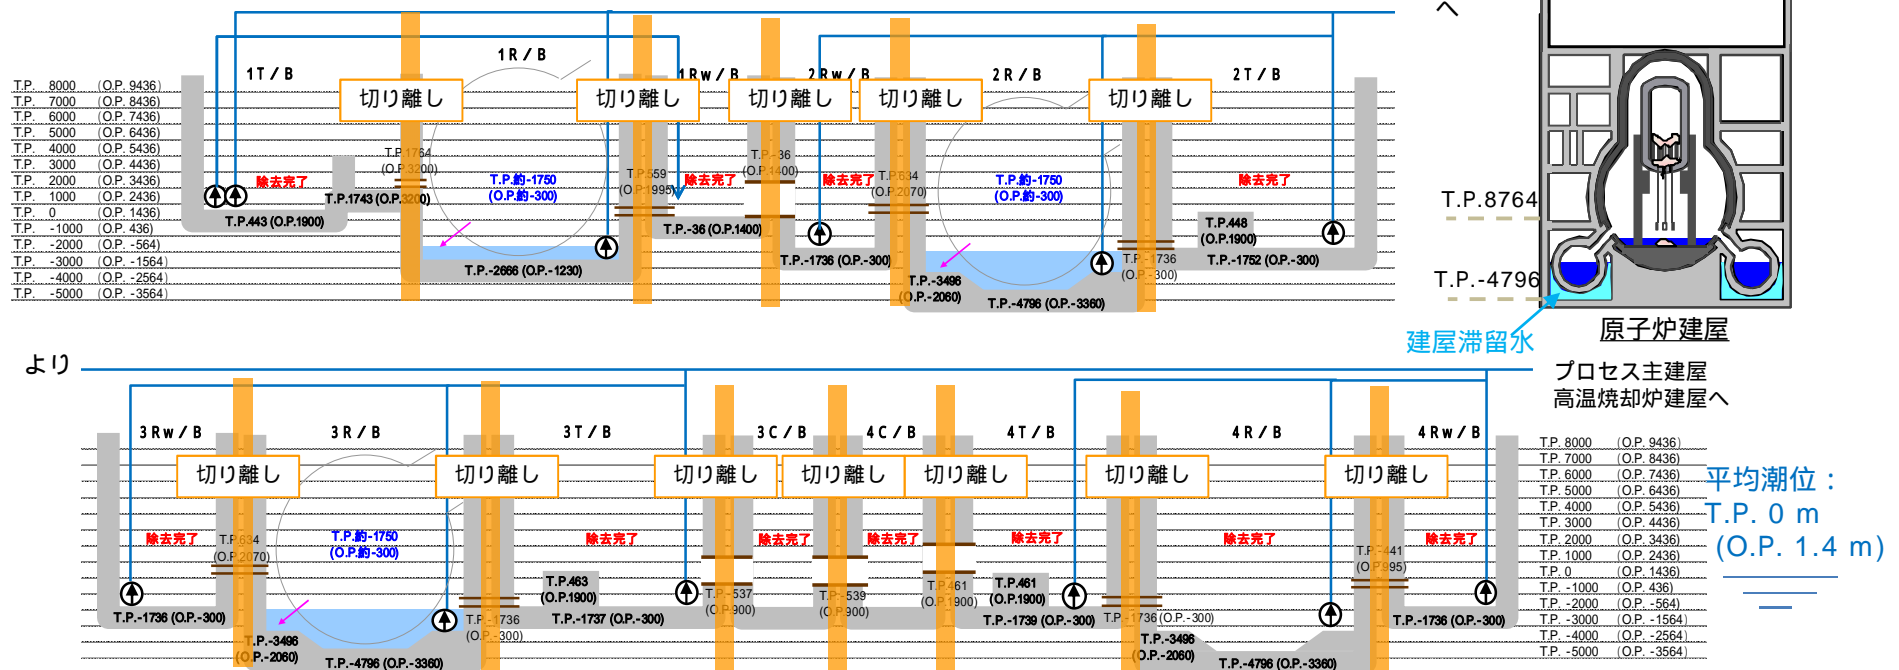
T.P. 8000 (O.P. 9436)
T.P. 7000 (O.P. 8436)
T.P. 6000 (O.P. 7436)
T.P. 5000 (O.P. 6436)
T.P. 4000 (O.P. 5436)
T.P. 3000 (O.P. 4436)
T.P. 2000 (O.P. 3436)
T.P. 1000 (O.P. 2436)
T.P. 0 (O.P. 1436)
T.P. -1000 (O.P. 436)
T.P. -2000 (O.P. -564)
T.P. -3000 (O.P. -1564)
T.P. -4000 (O.P. -2564)
T.P. -5000 (O.P. -3564)

1T / B
1R / B
1Rw / B
2Rw / B
2R / B
2T / B

切り離し
切り離し
切り離し
切り離し
切り離し

除去完了
T.P.1743 (O.P.3200)
T.P.443 (O.P.1900)
T.P.1764 (O.P.3200)
T.P.約-1750 (O.P.約-300)
T.P.-2666 (O.P.-1230)
T.P.559 (O.P.1995)
除去完了
T.P.-36 (O.P.1400)
T.P.-36 (O.P.1400)
除去完了
T.P.634 (O.P.2070)
T.P.-1736 (O.P.-300)
T.P.約-1750 (O.P.約-300)
T.P.-3496 (O.P.-2060)
T.P.-4796 (O.P.-3360)
T.P.-1736 (O.P.-300)
除去完了
T.P.448 (O.P.1900)
T.P.-1752 (O.P.-300)

へ
T.P.8764
T.P.-4796
建屋滞留水
原子炉建屋

より
プロセス主建屋
高温焼却炉建屋へ

3Rw / B
3R / B
3T / B
3C / B
4C / B
4T / B
4R / B
4Rw / B

切り離し
切り離し
切り離し
切り離し
切り離し
切り離し
切り離し

除去完了
T.P.634 (O.P.2070)
T.P.-1736 (O.P.-300)
T.P.約-1750 (O.P.約-300)
T.P.-3496 (O.P.-2060)
T.P.-4796 (O.P.-3360)
T.P.-1736 (O.P.-300)
除去完了
T.P.463 (O.P.1900)
T.P.-1737 (O.P.-300)
除去完了
T.P.-537 (O.P.900)
除去完了
T.P.-539 (O.P.900)
T.P.461 (O.P.1900)
T.P.461 (O.P.1900)
除去完了
T.P.-1739 (O.P.-300)
T.P.-1736 (O.P.-300)
除去完了
T.P.-3496 (O.P.-2060)
T.P.-4796 (O.P.-3360)
T.P.441 (O.P.995)
除去完了
T.P.-1736 (O.P.-300)

T.P. 8000 (O.P. 9436)
T.P. 7000 (O.P. 8436)
T.P. 6000 (O.P. 7436)
T.P. 5000 (O.P. 6436)
T.P. 4000 (O.P. 5436)
T.P. 3000 (O.P. 4436)
T.P. 2000 (O.P. 3436)
T.P. 1000 (O.P. 2436)
T.P. 0 (O.P. 1436)
T.P. -1000 (O.P. 436)
T.P. -2000 (O.P. -564)
T.P. -3000 (O.P. -1564)
T.P. -4000 (O.P. -2564)
T.P. -5000 (O.P. -3564)

平均潮位：
T.P. 0 m
(O.P. 1.4 m)